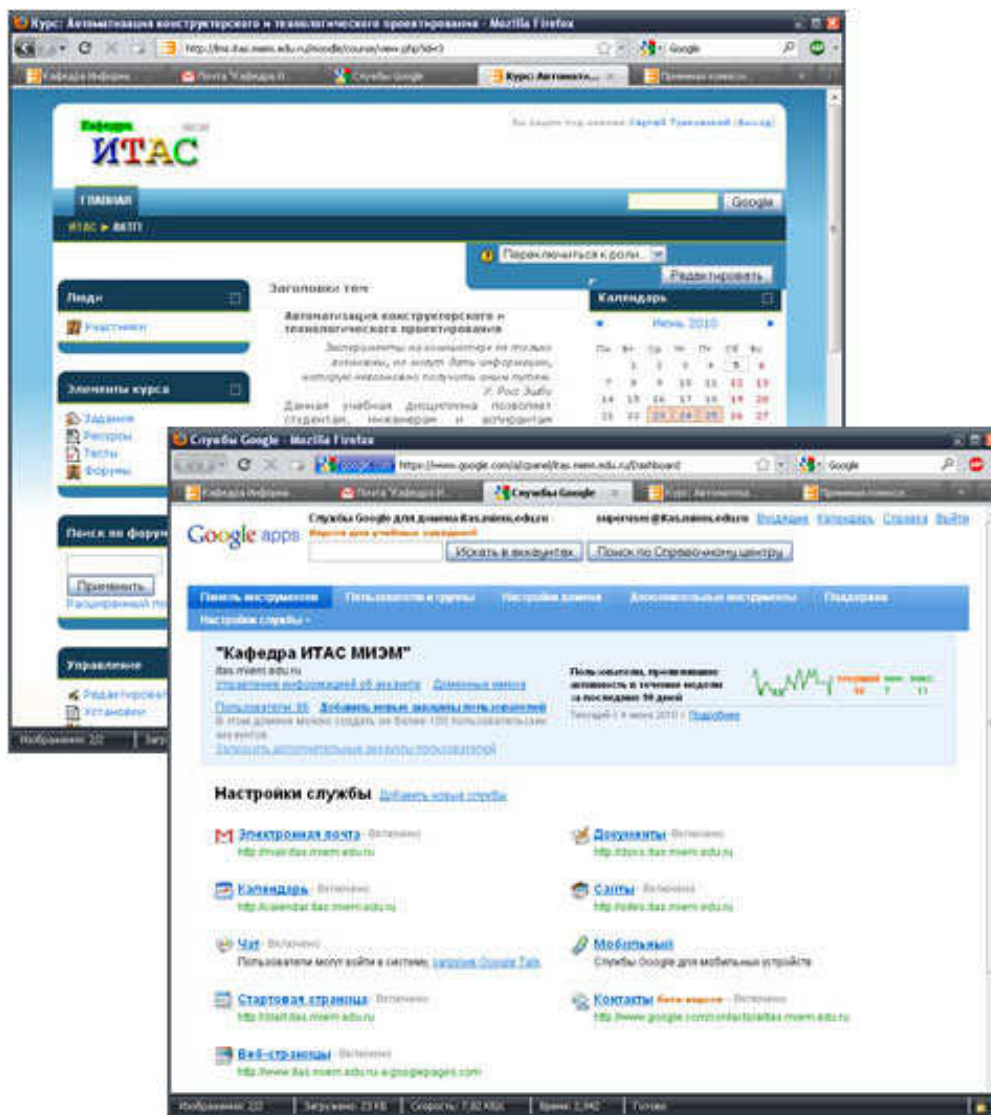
Курс: Автоматизация конструкторского и технологического проектирования - Mozilla Firefox

http://itas.miem.edu.ru/moodle/course/view.php?id=3

Google

Кафедра Информ... | Почта "Кафедра И... | Службы Google | Курс: Автоматиз... | Приемная комисс...

Кафедра ИТАС

Вы зашли под именем Сергей Туккаевский (Выход)

ГЛАВНАЯ

Google

ИТАС ► АКТП

Переключиться к роли...

Редактировать

Люди

Участники

Заголовки тем

Автоматизация конструкторского и технологического проектирования

Эксперименты на компьютере не только возможны, но могут дать информацию, которую невозможно получить иным путем. У. Росс Эшби

Данная учебная дисциплина позволяет студентам, инженерам и аспирантам

Календарь

Июнь 2010

| Пн | Вт | Ср | Чт | Пт | Сб | Вс |
|---|---|---|---|---|---|---|
| | 1 | 2 | 3 | 4 | 5 | 6 |
| 7 | 8 | 9 | 10 | 11 | 12 | 13 |
| 14 | 15 | 16 | 17 | 18 | 19 | 20 |
| 21 | 22 | 23 | 24 | 25 | 26 | 27 |

Элементы курса

Задания
Ресурсы
Тесты
Форумы

Поиск по форум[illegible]

Применить

Расширенный по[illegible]

Управление

Редактироват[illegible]
Установки

Изображения: 22 | Загр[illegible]

Службы Google - Mozilla Firefox

google.com https://www.google.com/a/cpanel/itas.miem.edu.ru/Dashboard

Google

Кафедра Информ... | Почта "Кафедра И... | Службы Google | Курс: Автоматиз... | Приемная комисс...

Google apps

Службы Google для домена itas.miem.edu.ru

Искать в аккаунтах | Поиск по Справочному центру

supervisor@itas.miem.edu.ru Входящие Календарь Справка Выйти

Панель инструментов | Пользователи и группы | Настройки домена | Дополнительные инструменты | Поддержка

Настройки службы ▾

"Кафедра ИТАС МИЭМ"

itas.miem.edu.ru

Управление информацией об аккаунте | Доменные имена

Пользователи: 99 | Добавить новые аккаунты пользователей

В этом домене можно создать не более 100 пользовательских аккаунтов.

Запросить дополнительные аккаунты пользователей

Пользователи, проявившие активность в течение недели за последние 90 дней

Сегодня 10 | 7 | 11

Сегодня | 4 июня 2010 | Подробнее

Настройки службы Добавить новые службы

Электронная почта - Включено
http://mail.itas.miem.edu.ru

Документы - Включено
http://docs.itas.miem.edu.ru

Календарь - Включено
http://calendar.itas.miem.edu.ru

Сайты - Включено
http://sites.itas.miem.edu.ru

Чат - Включено
Пользователи могут войти в систему, загрузив Google Talk

Мобильный
Службы Google для мобильных устройств

Стартовая страница - Включено
http://start.itas.miem.edu.ru

Контакты Бета-версия - Включено
http://www.google.com/contacts/itas.miem.edu.ru

Веб-страницы - Включено
http://www.itas.miem.edu.ru.googlepages.com

Изображения: 22 | Загружено: 23 КБ | Скорость: 7,82 КБ/с | Время: 2,94С | Готово